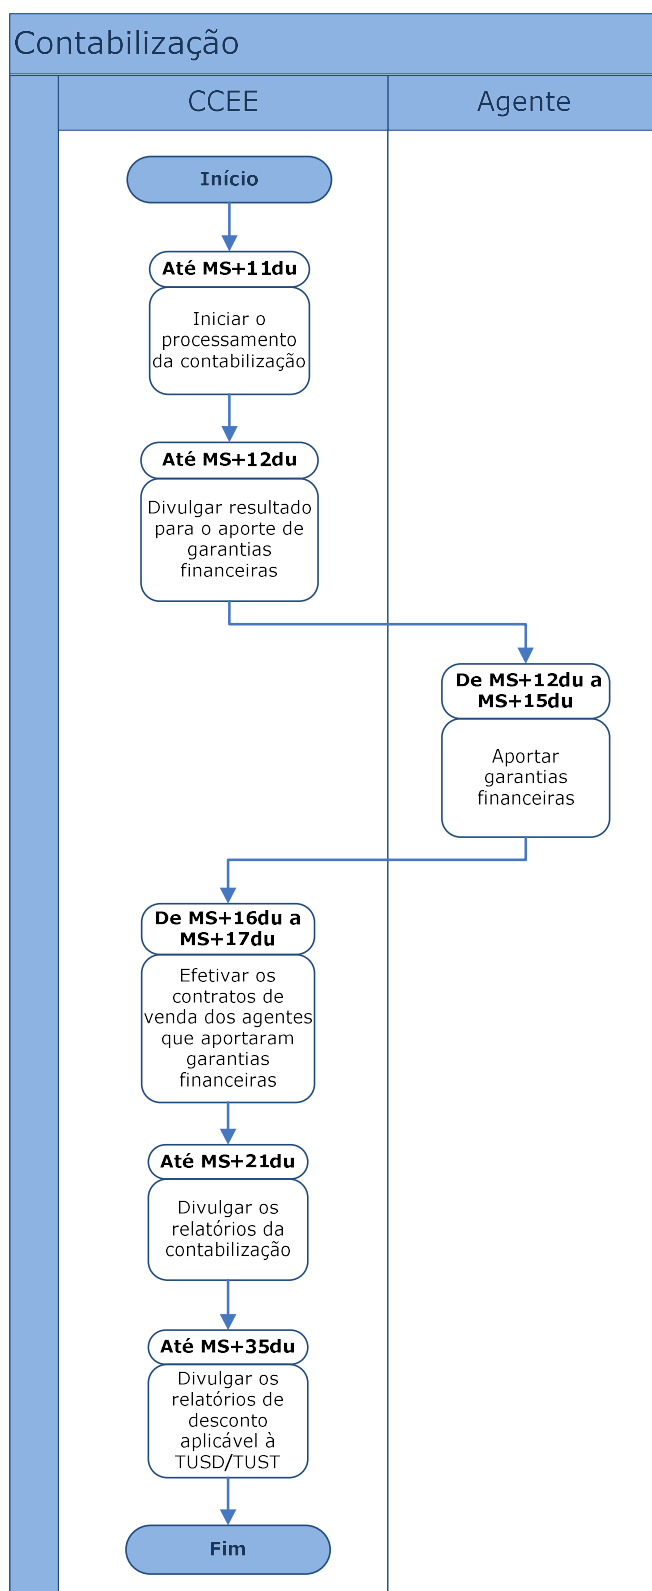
Contabilização

CCEE

Agente

Início

Até MS+11du

Iniciar o processamento da contabilização

Até MS+12du

Divulgar resultado para o aporte de garantias financeiras

De MS+12du a MS+15du

Aportar garantias financeiras

De MS+16du a MS+17du

Efetivar os contratos de venda dos agentes que aportaram garantias financeiras

Até MS+21du

Divulgar os relatórios da contabilização

Até MS+35du

Divulgar os relatórios de desconto aplicável à TUSD/TUST

Fim